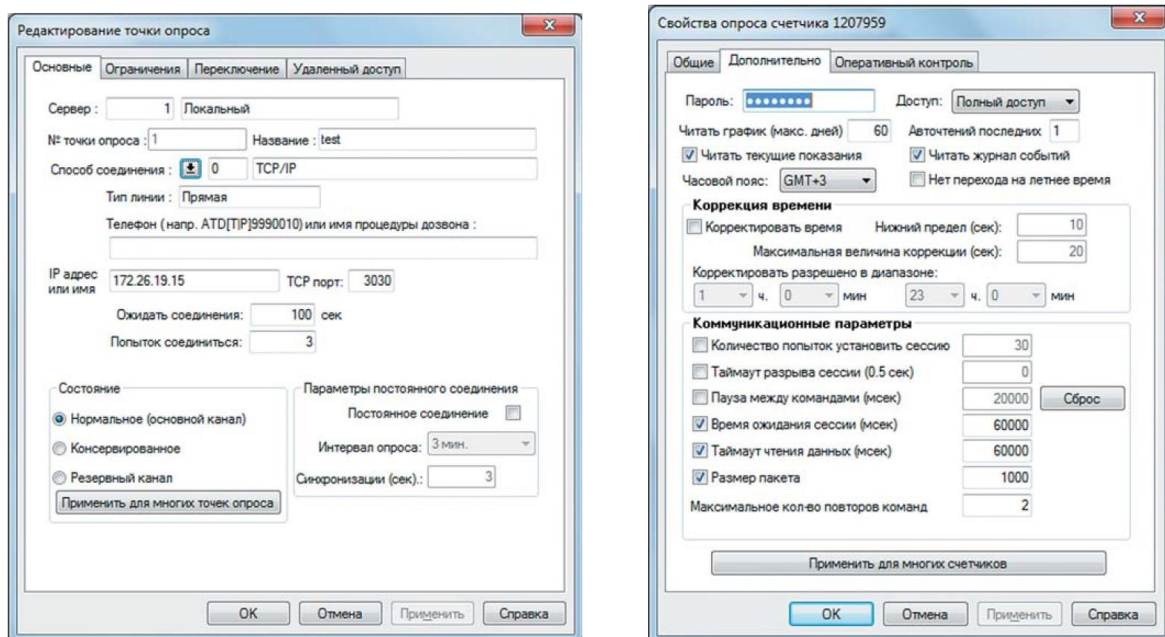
Редактирование точки опроса

Основные | Ограничения | Переключение | Удаленный доступ

Сервер : 1 Локальный

№ точки опроса : 1 Название : test

Способ соединения : 0 TCP/IP

Тип линии : Прямая

Телефон (напр. ATD[T|P]9990010) или имя процедуры дозвона :

IP адрес или имя 172.26.19.15 TCP порт: 3030

Ожидать соединения: 100 сек

Попыток соединиться: 3

Состояние

Нормальное (основной канал)

Консервированное

Резервный канал

Применить для многих точек опроса

Параметры постоянного соединения

Постоянное соединение

Интервал опроса: 3 мин.

Синхронизации (сек.): 3

OK | Отмена | Применить | Справка

Свойства опроса счетчика 1207959

Общие | Дополнительно | Оперативный контроль

Пароль: ●●●●●●●● Доступ: Полный доступ

Читать график (макс. дней) 60 Авточтений последних 1

Читать текущие показания

Читать журнал событий

Часовой пояс: GMT+3

Нет перехода на летнее время

Коррекция времени

Корректировать время Нижний предел (сек): 10

Максимальная величина коррекции (сек): 20

Корректировать разрешено в диапазоне:

1 ч. 0 мин 23 ч. 0 мин

Коммуникационные параметры

Количество попыток установить сессию 30

Таймаут разрыва сессии (0.5 сек) 0

Пауза между командами (мсек) 20000 Сброс

Время ожидания сессии (мсек) 60000

Таймаут чтения данных (мсек) 60000

Размер пакета 1000

Максимальное кол-во повторов команд 2

Применить для многих счетчиков

OK | Отмена | Применить | Справка